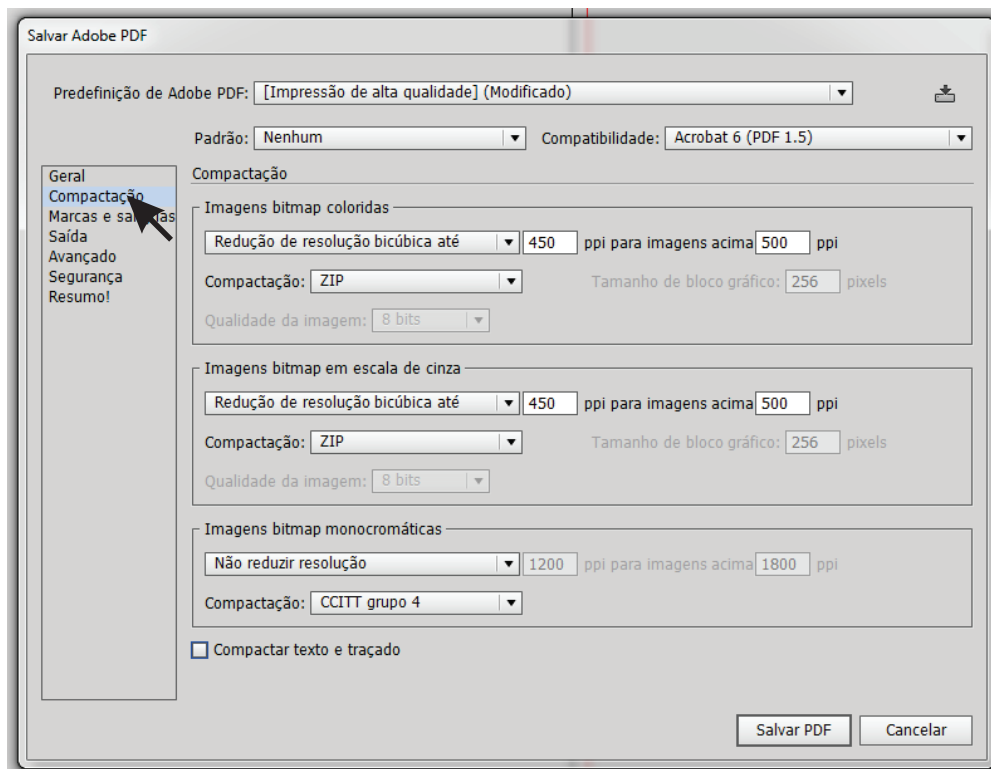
Salvar Adobe PDF

Predefinição de Adobe PDF: [Impressão de alta qualidade] (Modificado)

Padrão: Nenhum
Compatibilidade: Acrobat 6 (PDF 1.5)

Geral
Compactação
Marcas e sa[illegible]as
Saída
Avançado
Segurança
Resumo!

Compactação

Imagens bitmap coloridas
Redução de resolução bicúbica até 450 ppi para imagens acima 500 ppi
Compactação: ZIP
Tamanho de bloco gráfico: 256 pixels
Qualidade da imagem: 8 bits

Imagens bitmap em escala de cinza
Redução de resolução bicúbica até 450 ppi para imagens acima 500 ppi
Compactação: ZIP
Tamanho de bloco gráfico: 256 pixels
Qualidade da imagem: 8 bits

Imagens bitmap monocromáticas
Não reduzir resolução 1200 ppi para imagens acima 1800 ppi
Compactação: CCITT grupo 4

Compactar texto e traçado

Salvar PDF
Cancelar